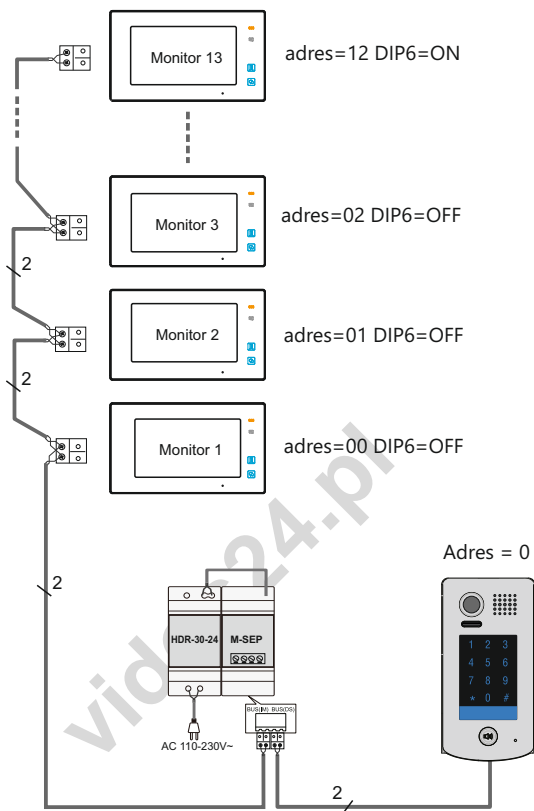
Monitor 13
adres=12 DIP6=ON

Monitor 3
adres=02 DIP6=OFF

2

Monitor 2
adres=01 DIP6=OFF

2

Monitor 1
adres=00 DIP6=OFF

video24.pl

Adres = 0

2

HDR-30-24
M-SEP

1 2 3
4 5 6
7 8 9
* 0 #

BUS(IN) BUS(DS)

AC 110-230V~

2